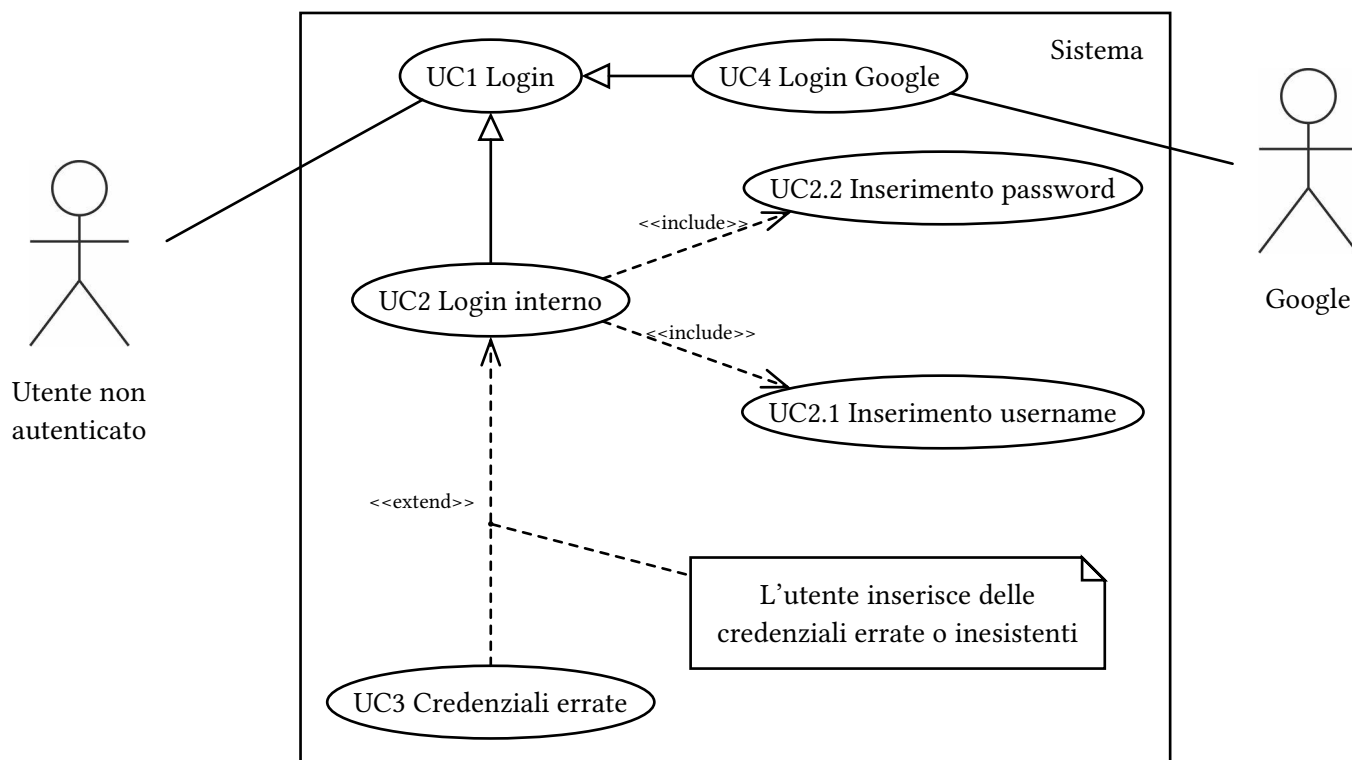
Sistema

UC1 Login

UC4 Login Google

Google

UC2.2 Inserimento password

<<include>>

UC2 Login interno

<<include>>

UC2.1 Inserimento username

Utente non autenticato

<<extend>>

L'utente inserisce delle credenziali errate o inesistenti

UC3 Credenziali errate